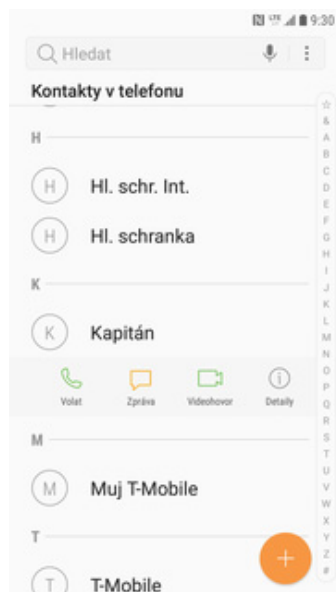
9:30

Hledat

Kontakty v telefonu

H

H Hl. schr. Int.

H Hl. schranka

K

K Kapitán

Volat Zpráva Videohovor Detaily

M

M Muj T-Mobile

T

T T-Mobile

☆ & A B C D E F G H I J K L M N O P Q R S T U V W X Y Z #

+